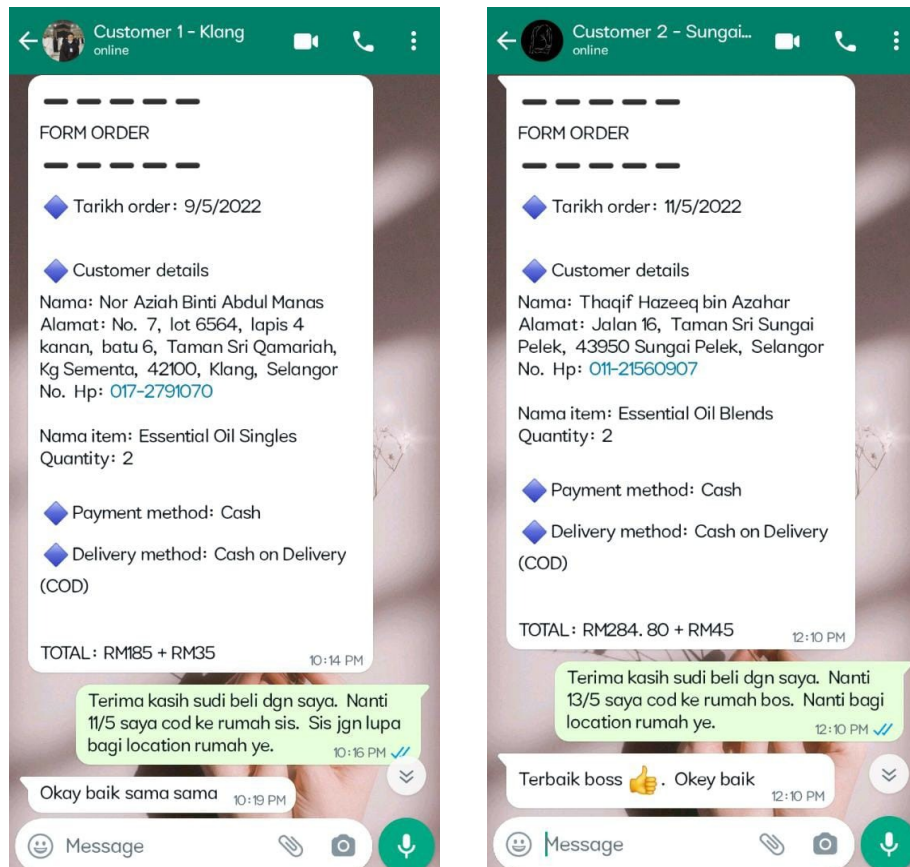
Customer 1 - Klang
online

— — — — —
FORM ORDER
— — — — —

🔷 Tarikh order: 9/5/2022

🔷 Customer details
Nama: Nor Aziah Binti Abdul Manas
Alamat: No. 7, lot 6564, lapis 4 kanan, batu 6, Taman Sri Qamariah, Kg Sementa, 42100, Klang, Selangor
No. Hp: 017-2791070

Nama item: Essential Oil Singles
Quantity: 2

🔷 Payment method: Cash

🔷 Delivery method: Cash on Delivery (COD)

TOTAL: RM185 + RM35
10:14 PM

Terima kasih sudi beli dgn saya. Nanti 11/5 saya cod ke rumah sis. Sis jgn lupa bagi location rumah ye.
10:16 PM

Okay baik sama sama
10:19 PM

Message

Customer 2 - Sungai...
online

— — — — —
FORM ORDER
— — — — —

🔷 Tarikh order: 11/5/2022

🔷 Customer details
Nama: Thaqif Hazeeq bin Azahar
Alamat: Jalan 16, Taman Sri Sungai Pelek, 43950 Sungai Pelek, Selangor
No. Hp: 011-21560907

Nama item: Essential Oil Blends
Quantity: 2

🔷 Payment method: Cash

🔷 Delivery method: Cash on Delivery (COD)

TOTAL: RM284. 80 + RM45
12:10 PM

Terima kasih sudi beli dgn saya. Nanti 13/5 saya cod ke rumah bos. Nanti bagi location rumah ye.
12:10 PM

Terbaik boss 👍. Okey baik
12:10 PM

Message